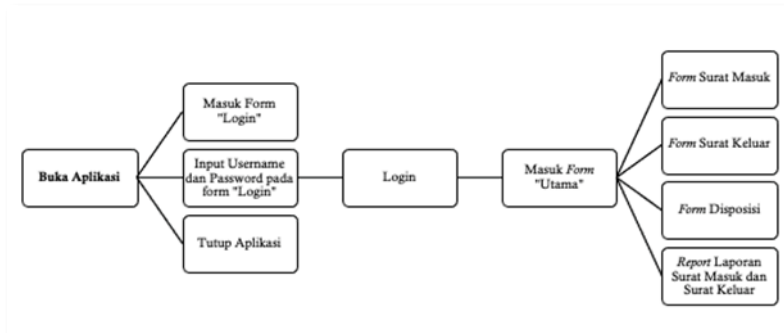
Buka Aplikasi

Masuk Form "Login"

Input Username dan Password pada form "Login"

Tutup Aplikasi

Login

Masuk *Form* "Utama"

*Form* Surat Masuk

*Form* Surat Keluar

*Form* Disposisi

*Report* Laporan Surat Masuk dan Surat Keluar